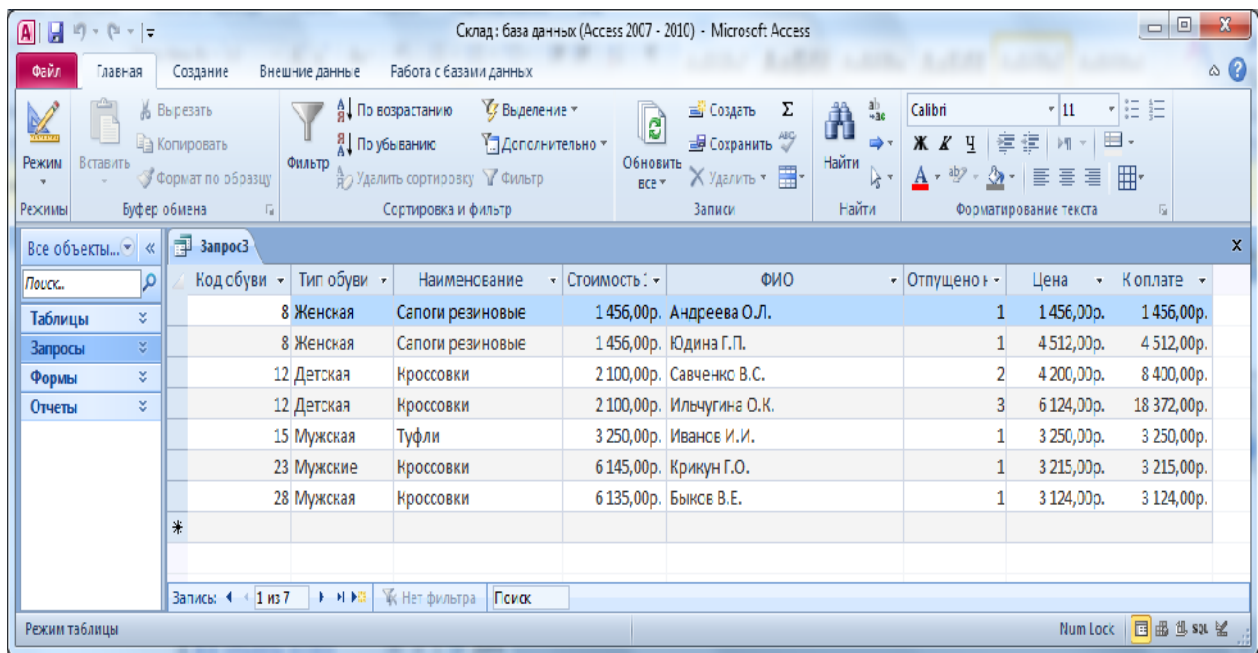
Склад : база данных (Access 2007 - 2010) - Microsoft Access

Файл | Главная | Создание | Внешние данные | Работа с базами данных

Режим | Вставить | Вырезать | Копировать | Формат по образцу | Фильтр | По возрастанию | По убыванию | Удалить сортировку | Выделение | Дополнительно | Фильтр | Обновить все | Создать | Сохранить | Удалить | Найти | Calibri | 11

Режимы | Буфер обмена | Сортировка и фильтр | Записи | Найти | Форматирование текста

Все объекты... | Поиск... | Таблицы | Запросы | Формы | Отчеты

Запрос3

| Код обуви | Тип обуви | Наименование | Стоимость | ФИО | Отпущено | Цена | К оплате |
|---|---|---|---|---|---|---|---|
| 8 | Женская | Сапоги резиновые | 1 456,00р. | Андреева О.Л. | 1 | 1 456,00р. | 1 456,00р. |
| 8 | Женская | Сапоги резиновые | 1 456,00р. | Юдина Г.П. | 1 | 4 512,00р. | 4 512,00р. |
| 12 | Детская | Кроссовки | 2 100,00р. | Савченко В.С. | 2 | 4 200,00р. | 8 400,00р. |
| 12 | Детская | Кроссовки | 2 100,00р. | Ильчугина О.К. | 3 | 6 124,00р. | 18 372,00р. |
| 15 | Мужская | Туфли | 3 250,00р. | Иванов И.И. | 1 | 3 250,00р. | 3 250,00р. |
| 23 | Мужские | Кроссовки | 6 145,00р. | Крикун Г.О. | 1 | 3 215,00р. | 3 215,00р. |
| 28 | Мужская | Кроссовки | 6 135,00р. | Быков В.Е. | 1 | 3 124,00р. | 3 124,00р. |
| * | | | | | | | |

Запись: 1 из 7 | Нет фильтра | Поиск

Режим таблицы | Num Lock